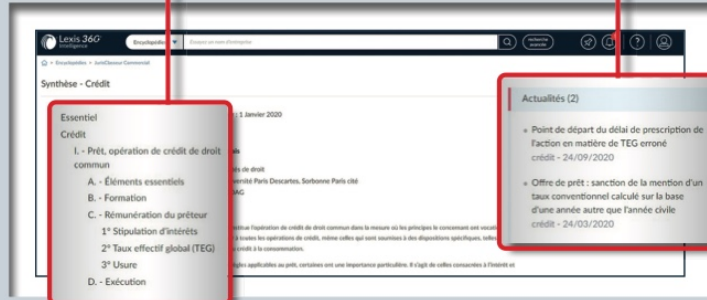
Lexis 360 Intelligence

Encyclopédies

Essayez un nom d'entreprise

recherche avancée

Encyclopédies > JurisClasseur Commercial

Synthèse - Crédit

Essentiel

Crédit

I. - Prêt, opération de crédit de droit commun

A. - Éléments essentiels

B. - Formation

C. - Rémunération du prêteur

1° Stipulation d'intérêts

2° Taux effectif global (TEG)

3° Usure

D. - Exécution

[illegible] 1 Janvier 2020

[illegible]ais de droit
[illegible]ersité Paris Descartes, Sorbonne Paris cité
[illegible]AG

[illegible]

Actualités (2)

Point de départ du délai de prescription de l'action en matière de TEG erroné
crédit - 24/09/2020

Offre de prêt : sanction de la mention d'un taux conventionnel calculé sur la base d'une année autre que l'année civile
crédit - 24/03/2020